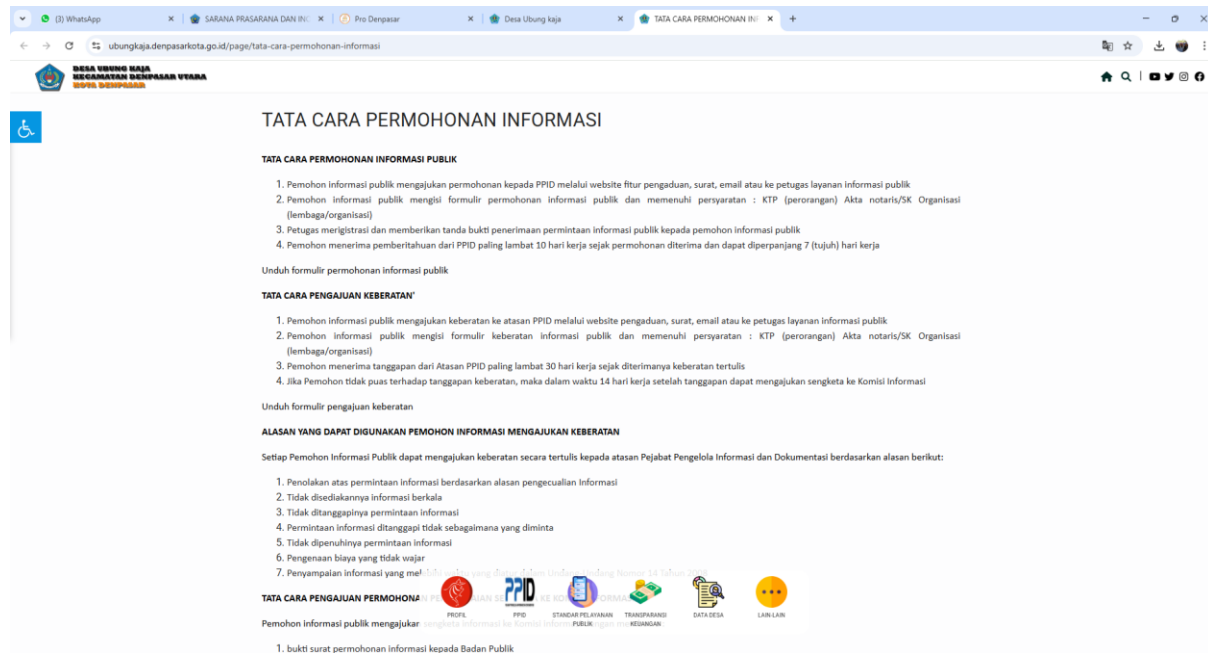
(3) WhatsApp | SARANA PRASARANA DAN IN | Pro Denpasar | Desa Ubung kaja | TATA CARA PERMOHONAN IN

ubungkaja.denpasarkota.go.id/page/tata-cara-permohonan-informasi

DESA UBUNG KAJA
KECAMATAN DENPASAR UTARA
KOTA DENPASAR

TATA CARA PERMOHONAN INFORMASI

TATA CARA PERMOHONAN INFORMASI PUBLIK

1. Pemohon informasi publik mengajukan permohonan kepada PPID melalui website fitur pengaduan, surat, email atau ke petugas layanan informasi publik
2. Pemohon informasi publik mengisi formulir permohonan informasi publik dan memenuhi persyaratan : KTP (perorangan) Akta notaris/SK Organisasi (lembaga/organisasi)
3. Petugas merigistrasi dan memberikan tanda bukti penerimaan permintaan informasi publik kepada pemohon informasi publik
4. Pemohon menerima pemberitahuan dari PPID paling lambat 10 hari kerja sejak permohonan diterima dan dapat diperpanjang 7 (tujuh) hari kerja

Unduh formulir permohonan informasi publik

TATA CARA PENGAJUAN KEBERATAN'

1. Pemohon informasi publik mengajukan keberatan ke atasan PPID melalui website pengaduan, surat, email atau ke petugas layanan informasi publik
2. Pemohon informasi publik mengisi formulir keberatan informasi publik dan memenuhi persyaratan : KTP (perorangan) Akta notaris/SK Organisasi (lembaga/organisasi)
3. Pemohon menerima tanggapan dari Atasan PPID paling lambat 30 hari kerja sejak keberatan tertulis
4. Jika Pemohon tidak puas terhadap tanggapan keberatan, maka dalam waktu 14 hari kerja setelah tanggapan dapat mengajukan sengketa ke Komisi Informasi

Unduh formulir pengajuan keberatan

ALASAN YANG DAPAT DIGUNAKAN PEMOHON INFORMASI MENGAJUKAN KEBERATAN

Setiap Pemohon Informasi Publik dapat mengajukan keberatan secara tertulis kepada atasan Pejabat Pengelola Informasi dan Dokumentasi berdasarkan alasan berikut:

1. Penolakan atas permintaan informasi berdasarkan alasan pengecualian Informasi
2. Tidak disediakannya informasi berkala
3. Tidak ditanggapinya permintaan informasi
4. Permintaan informasi ditanggapi tidak sebagaimana yang diminta
5. Tidak dipenuhinya permintaan informasi
6. Pengenaan biaya yang tidak wajar
7. Penyampaian informasi yang mel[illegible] Undang-Undang Nomor 14 Tahun 2008

TATA CARA PENGAJUAN PERMOHONA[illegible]

Pemohon informasi publik mengajukan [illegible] sengketa informasi ke Komisi Informasi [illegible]

PROFIL | PPID | STANDAR PELAYANAN PUBLIK | TRANSPARANSI KEUANGAN | DATA DESA | LAIN-LAIN

1. bukti surat permohonan informasi kepada Badan Publik